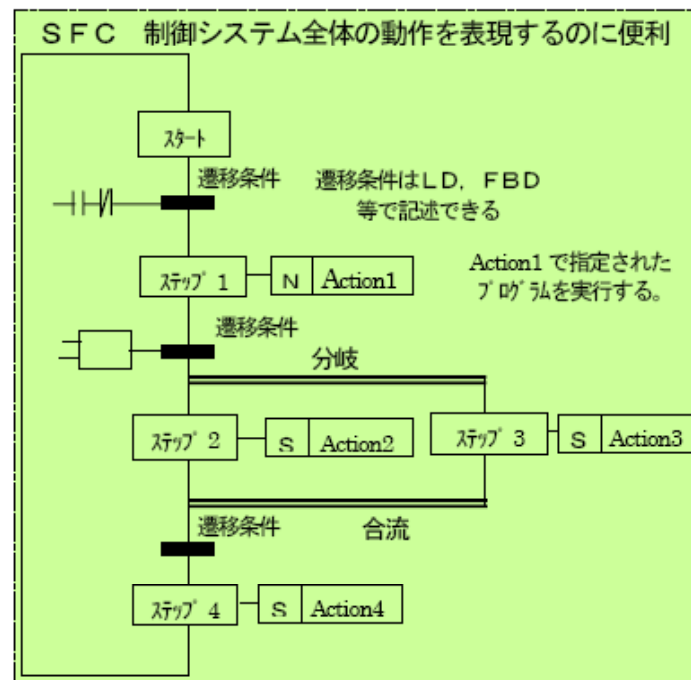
ＳＦＣ　制御システム全体の動作を表現するのに便利

スタート

遷移条件

遷移条件はＬＤ，ＦＢＤ等で記述できる

ステップ 1

N

Action1

Action1 で指定されたプログラムを実行する。

遷移条件

分岐

ステップ 2

S

Action2

ステップ 3

S

Action3

遷移条件

合流

ステップ 4

S

Action4